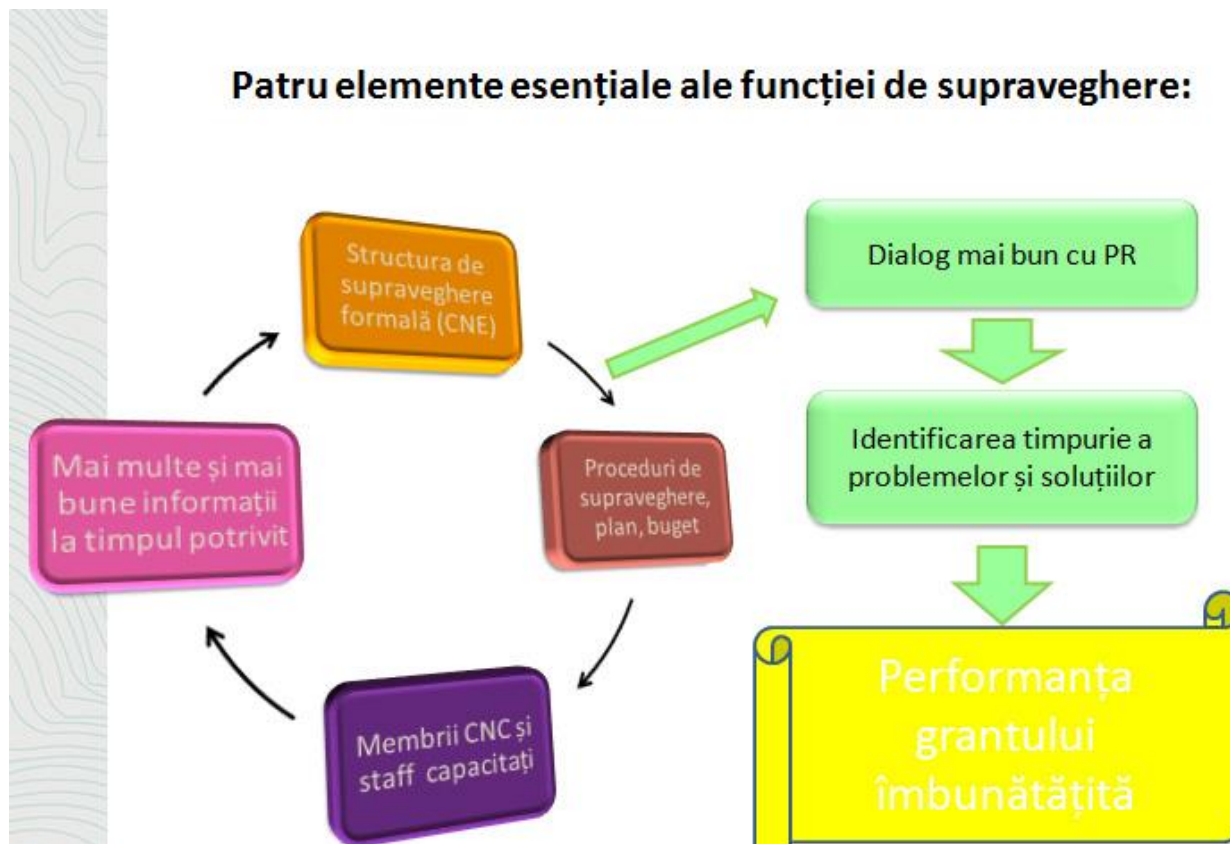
Patru elemente esențiale ale funcției de supraveghere:

Structura de supraveghere formală (CNE)

Proceduri de supraveghere, plan, buget

Membrii CNC și staff capacitați

Mai multe și mai bune informații la timpul potrivit

Dialog mai bun cu PR

Identificarea timpurie a problemelor și soluțiilor

Performanța grantului îmbunătățită